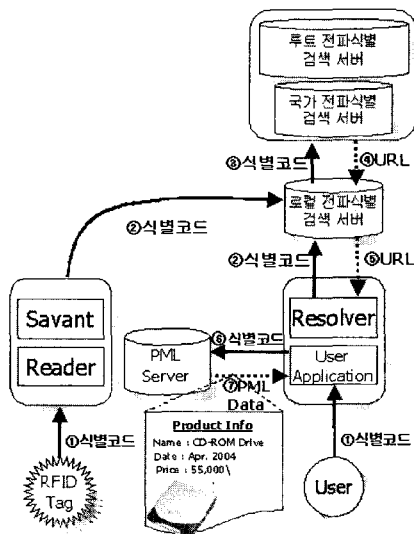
루트 전파식별 검색 서버

국가 전파식별 검색 서버

③식별코드

④URL

로컬 전파식별 검색 서버

②식별코드

②식별코드

⑤URL

Savant

Reader

Resolver

⑥식별코드

PML Server

User Application

⑦PML Data

Product Info
Name : CD-ROM Drive
Date : Apr. 2004
Price : 55,000\

①식별코드

①식별코드

RFID Tag

User